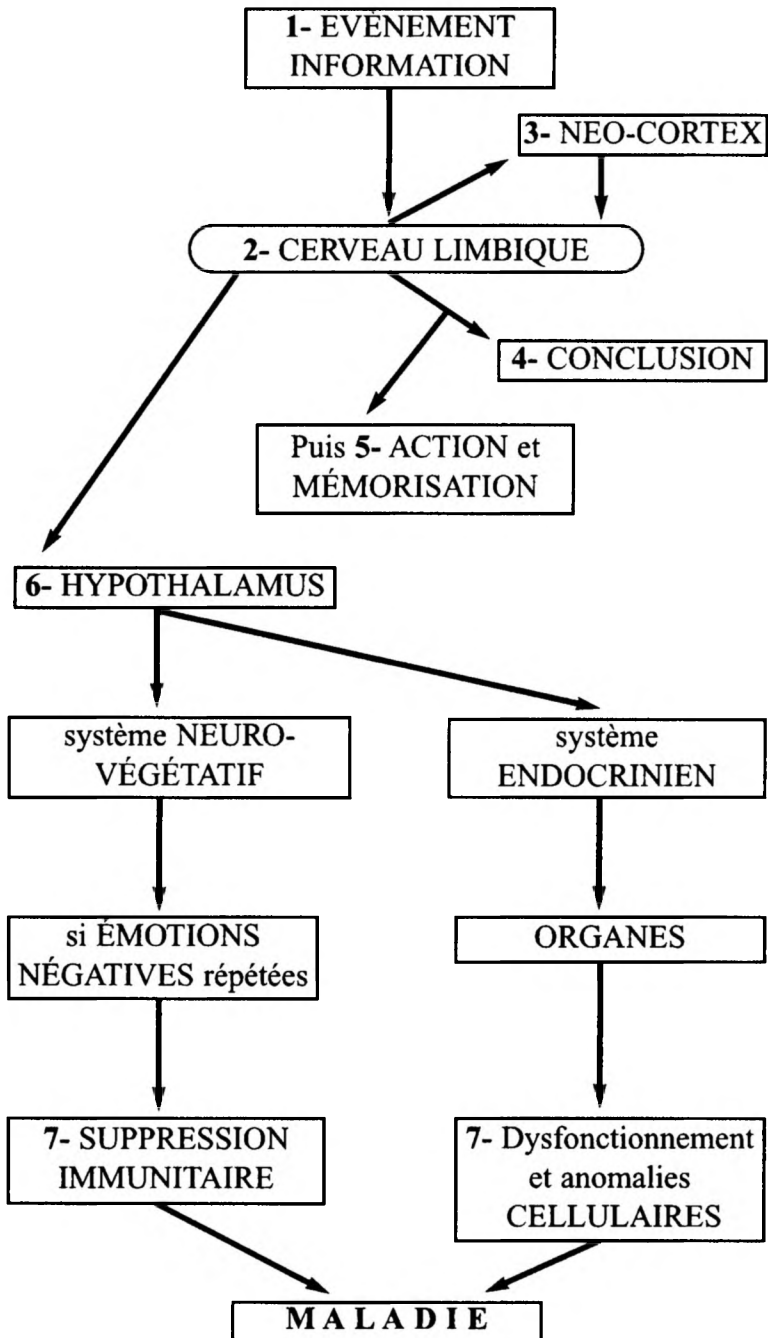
1- EVÈNEMENT INFORMATION

3- NEO-CORTEX

2- CERVEAU LIMBIQUE

4- CONCLUSION

Puis 5- ACTION et MÉMORISATION

6- HYPOTHALAMUS

système NEURO-VÉGÉTATIF

système ENDOCRINIEN

si ÉMOTIONS NÉGATIVES répétées

ORGANES

7- SUPPRESSION IMMUNITAIRE

7- Dysfonctionnement et anomalies CELLULAIRES

MALADIE